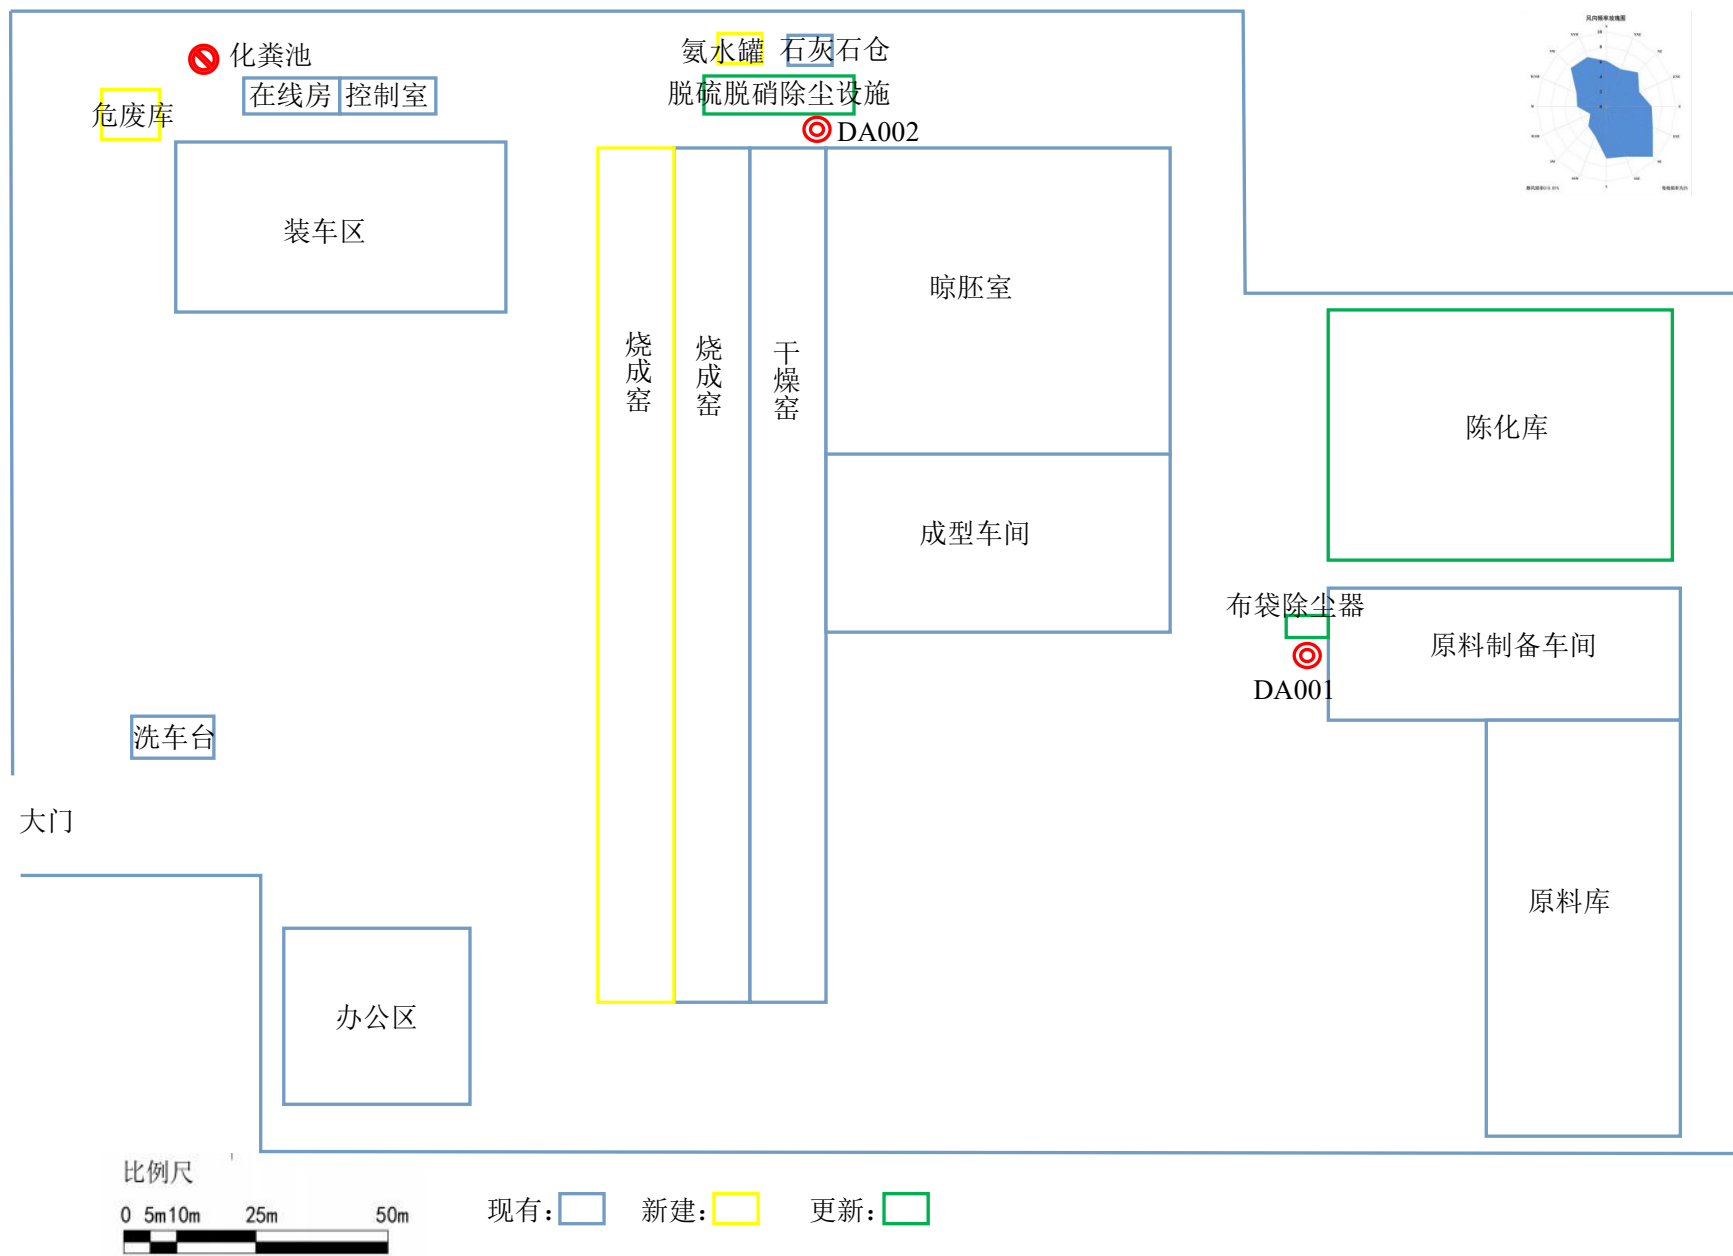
化粪池
在线房
控制室
危废库
氨水罐
石灰石仓
脱硫脱硝除尘设施
DA002
装车区
烧成窑
烧成窑
干燥窑
晾胚室
陈化库
成型车间
布袋除尘器
DA001
原料制备车间
洗车台
大门
原料库
办公区
比例尺
0 5m 10m 25m 50m
现有：
新建：
更新：